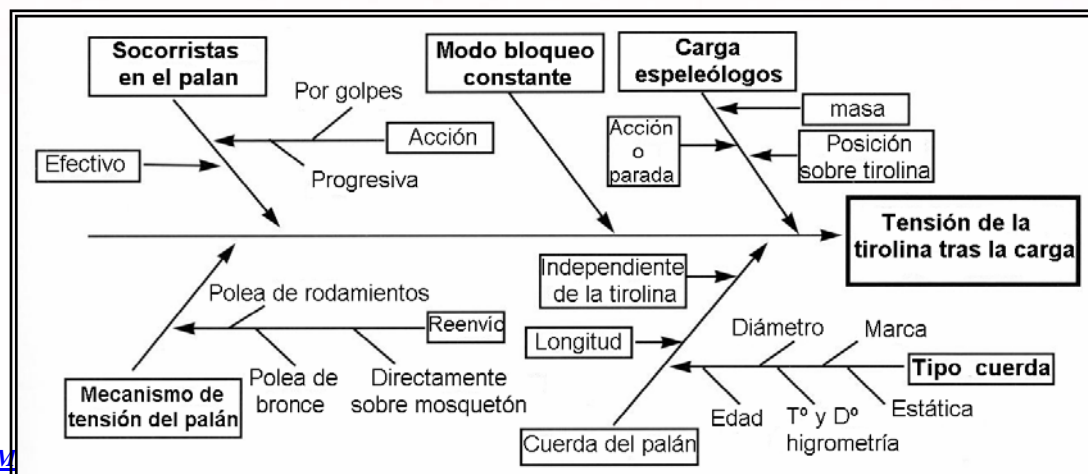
Socorristas en el palan

Modo bloqueo constante

Carga espeleólogos

Por golpes

Acción

masa

Acción o parada

Posición sobre tirolina

Efectivo

Progresiva

Tensión de la tirolina tras la carga

Independiente de la tirolina

Polea de rodamientos

Reenvío

Diámetro

Marca

Longitud

Tipo cuerda

Mecanismo de tensión del palán

Polea de bronce

Directamente sobre mosquetón

Edad

Tº y Dº higrometría

Estática

Cuerda del palán

M